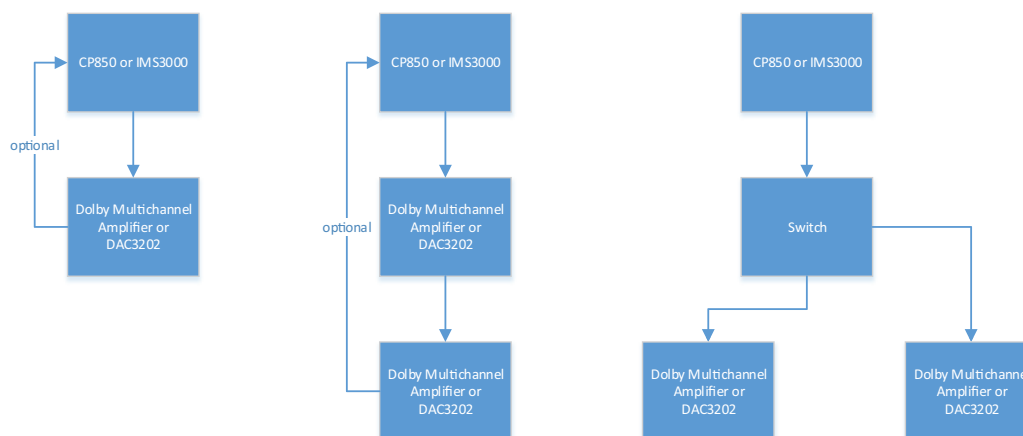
CP850 or IMS3000

optional

Dolby Multichannel Amplifier or DAC3202

CP850 or IMS3000

optional

Dolby Multichannel Amplifier or DAC3202

Dolby Multichannel Amplifier or DAC3202

CP850 or IMS3000

Switch

Dolby Multichannel Amplifier or DAC3202

Dolby Multichannel Amplifier or DAC3202